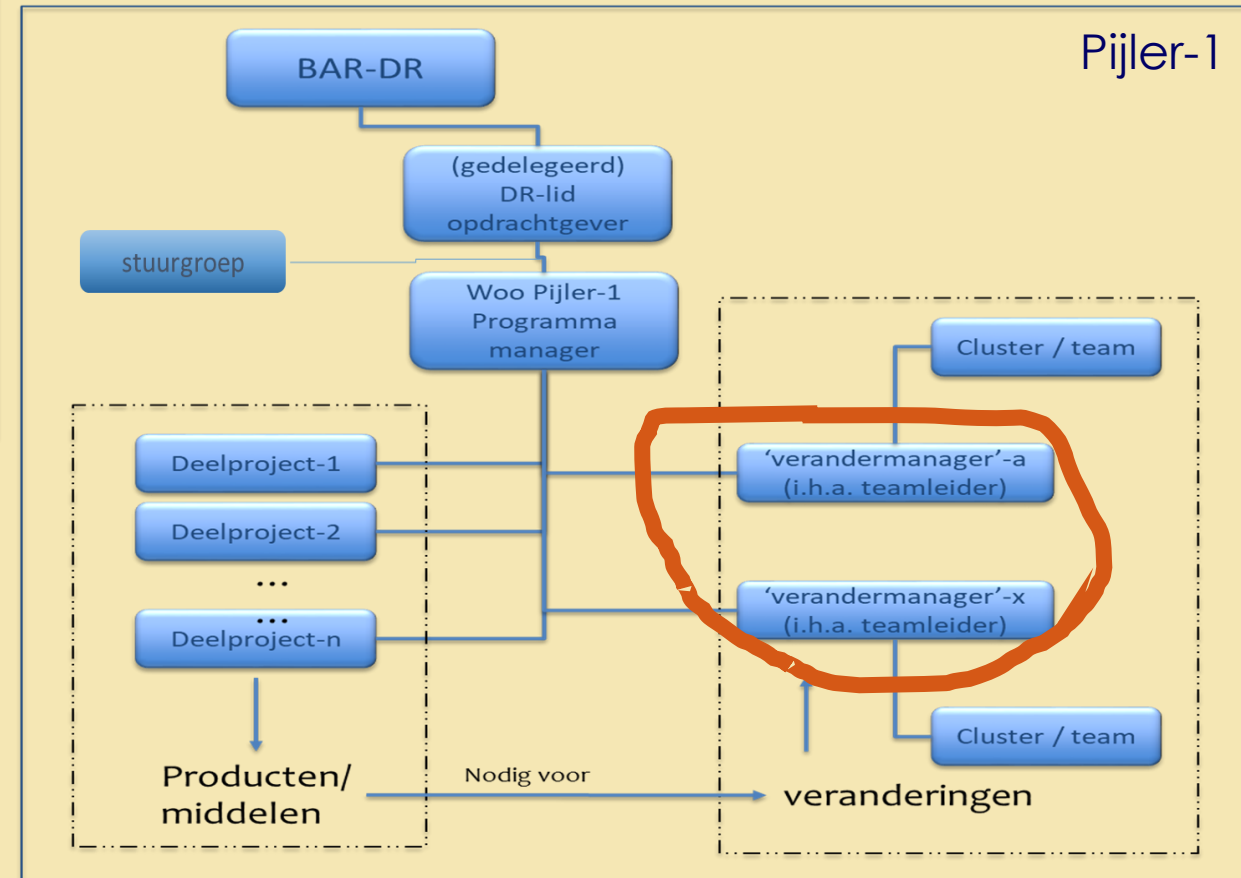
Pijler-1

BAR-DR

(gedelegeerd) DR-lid opdrachtgever

stuurgroep

Woo Pijler-1 Programma manager

Cluster / team

Deelproject-1

Deelproject-2

...

...

Deelproject-n

'verandermanager'-a (i.h.a. teamleider)

'verandermanager'-x (i.h.a. teamleider)

Cluster / team

Producten/ middelen

Nodig voor

veranderingen